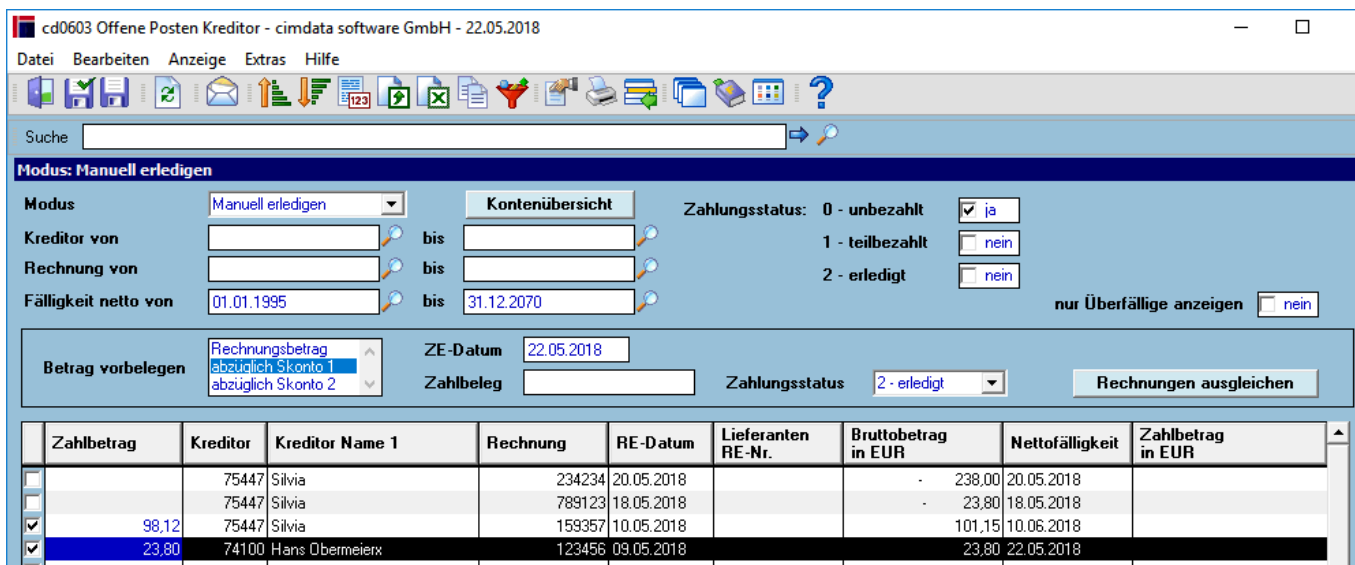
cd0603 Offene Posten Kreditor - cimdata software GmbH - 22.05.2018

Datei Bearbeiten Anzeige Extras Hilfe

Suche

Modus: Manuell erledigen

Modus Manuell erledigen
Kontenübersicht
Zahlungsstatus: 0 - unbezahlt ja
1 - teilbezahlt nein
2 - erledigt nein
Kreditor von bis
Rechnung von bis
Fälligkeit netto von 01.01.1995 bis 31.12.2070
nur Überfällige anzeigen nein

Betrag vorbelegen
Rechnungsbetrag
abzüglich Skonto 1
abzüglich Skonto 2
ZE-Datum 22.05.2018
Zahlbeleg
Zahlungsstatus 2 - erledigt
Rechnungen ausgleichen

| | Zahlbetrag | Kreditor | Kreditor Name 1 | Rechnung | RE-Datum | Lieferanten RE-Nr. | Bruttobetrag in EUR | Nettofälligkeit | Zahlbetrag in EUR |
|---|---|---|---|---|---|---|---|---|---|
| | | 75447 | Silvia | 234234 | 20.05.2018 | | - 238,00 | 20.05.2018 | |
| | | 75447 | Silvia | 789123 | 18.05.2018 | | - 23,80 | 18.05.2018 | |
| ☑ | 98,12 | 75447 | Silvia | 159357 | 10.05.2018 | | 101,15 | 10.06.2018 | |
| ☑ | 23,80 | 74100 | Hans Obermeierx | 123456 | 09.05.2018 | | 23,80 | 22.05.2018 | |